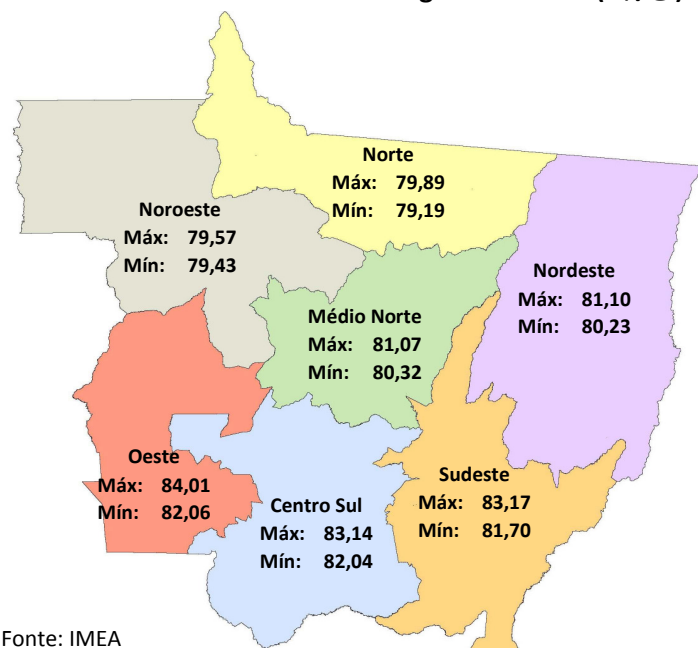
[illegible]

Norte
Máx: 79,89
Mín: 79,19

Noroeste
Máx: 79,57
Mín: 79,43

Nordeste
Máx: 81,10
Mín: 80,23

Médio Norte
Máx: 81,07
Mín: 80,32

Oeste
Máx: 84,01
Mín: 82,06

Centro Sul
Máx: 83,14
Mín: 82,04

Sudeste
Máx: 83,17
Mín: 81,70

Fonte: IMEA